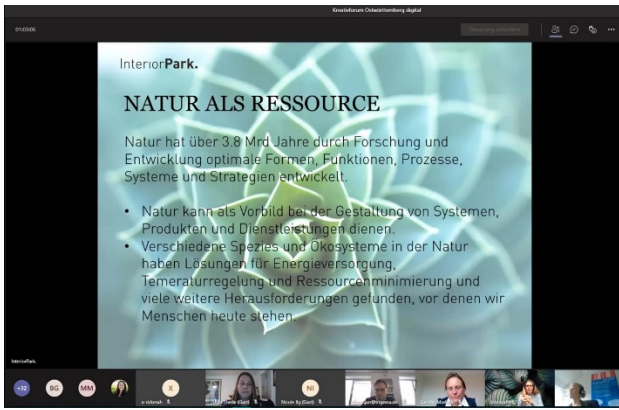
Kreativforum Ostwürttemberg digital

01:03:06

Besprechung verlassen

InteriorPark.

NATUR ALS RESSOURCE

Natur hat über 3.8 Mrd Jahre durch Forschung und Entwicklung optimale Formen, Funktionen, Prozesse, Systeme und Strategien entwickelt.

- Natur kann als Vorbild bei der Gestaltung von Systemen, Produkten und Dienstleistungen dienen.
- Verschiedene Spezies und Ökosysteme in der Natur haben Lösungen für Energieversorgung, Temeraturregelung und Ressourcenminimierung und viele weitere Herausforderungen gefunden, vor denen wir Menschen heute stehen.

InteriorPark.

+32 BG MM X NI

Nicole By (Gast)

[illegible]